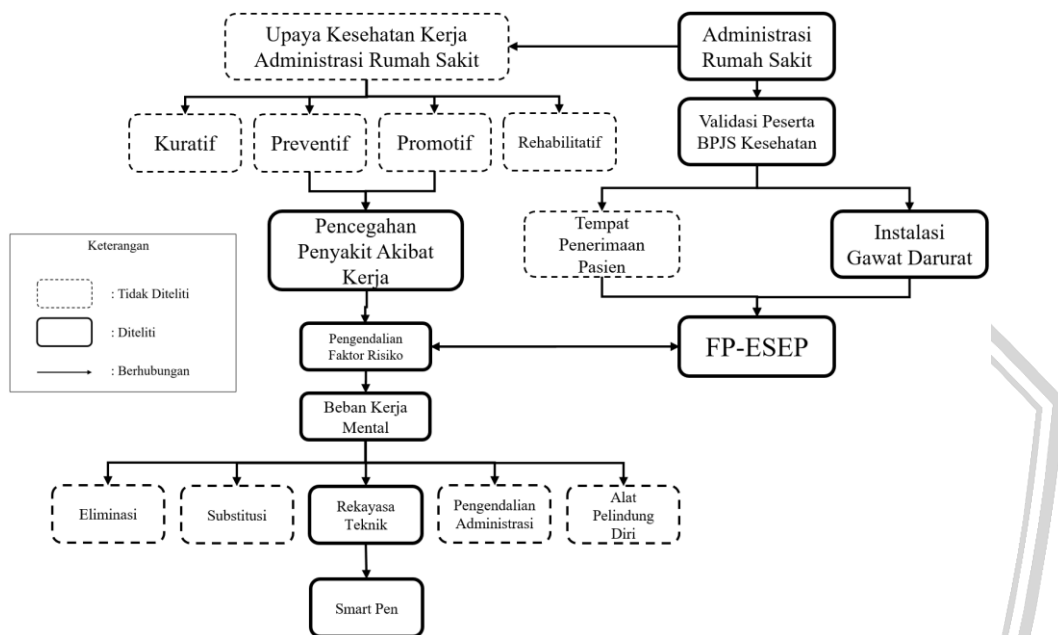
Upaya Kesehatan Kerja Administrasi Rumah Sakit

Administrasi Rumah Sakit

Kuratif

Preventif

Promotif

Rehabilitatif

Validasi Peserta BPJS Kesehatan

Pencegahan Penyakit Akibat Kerja

Tempat Penerimaan Pasien

Instalasi Gawat Darurat

Keterangan

: Tidak Diteliti

: Diteliti

: Berhubungan

Pengendalian Faktor Risiko

FP-ESEP

Beban Kerja Mental

Eliminasi

Substitusi

Rekayasa Teknik

Pengendalian Administrasi

Alat Pelindung Diri

Smart Pen